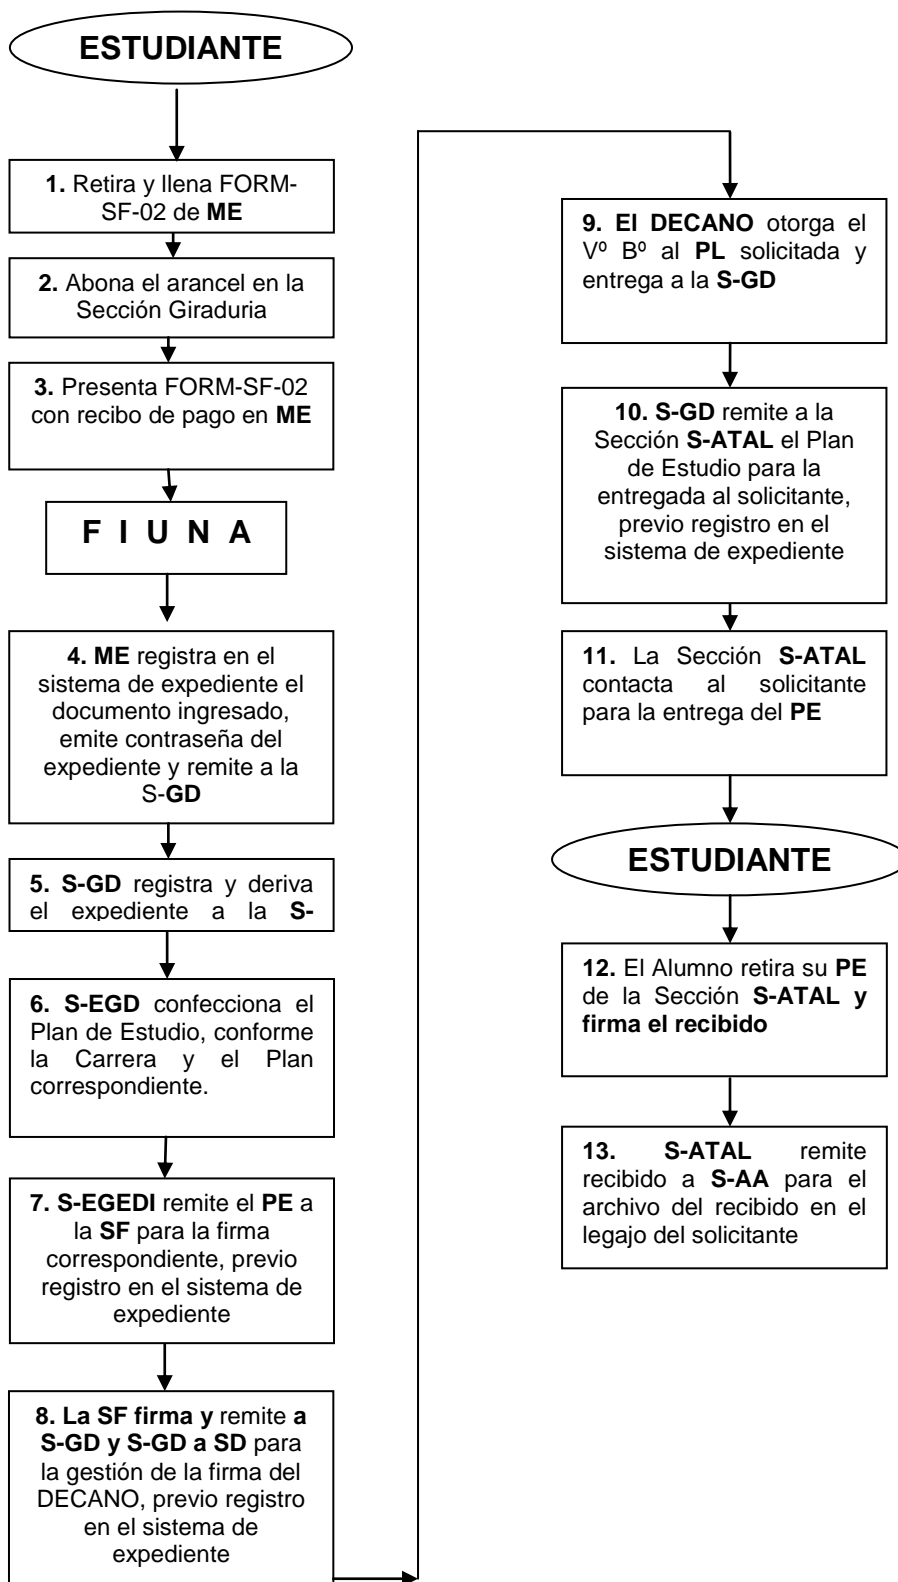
ESTUDIANTE

1. Retira y llena FORM-SF-02 de ME

2. Abona el arancel en la Sección Giraduria

3. Presenta FORM-SF-02 con recibo de pago en ME

F I U N A

4. ME registra en el sistema de expediente el documento ingresado, emite contraseña del expediente y remite a la S-GD

5. S-GD registra y deriva el expediente a la S-

6. S-EGD confecciona el Plan de Estudio, conforme la Carrera y el Plan correspondiente.

7. S-EGEDI remite el PE a la SF para la firma correspondiente, previo registro en el sistema de expediente

8. La SF firma y remite a S-GD y S-GD a SD para la gestión de la firma del DECANO, previo registro en el sistema de expediente

9. El DECANO otorga el Vº Bº al PL solicitada y entrega a la S-GD

10. S-GD remite a la Sección S-ATAL el Plan de Estudio para la entregada al solicitante, previo registro en el sistema de expediente

11. La Sección S-ATAL contacta al solicitante para la entrega del PE

ESTUDIANTE

12. El Alumno retira su PE de la Sección S-ATAL y firma el recibido

13. S-ATAL remite recibido a S-AA para el archivo del recibido en el legajo del solicitante